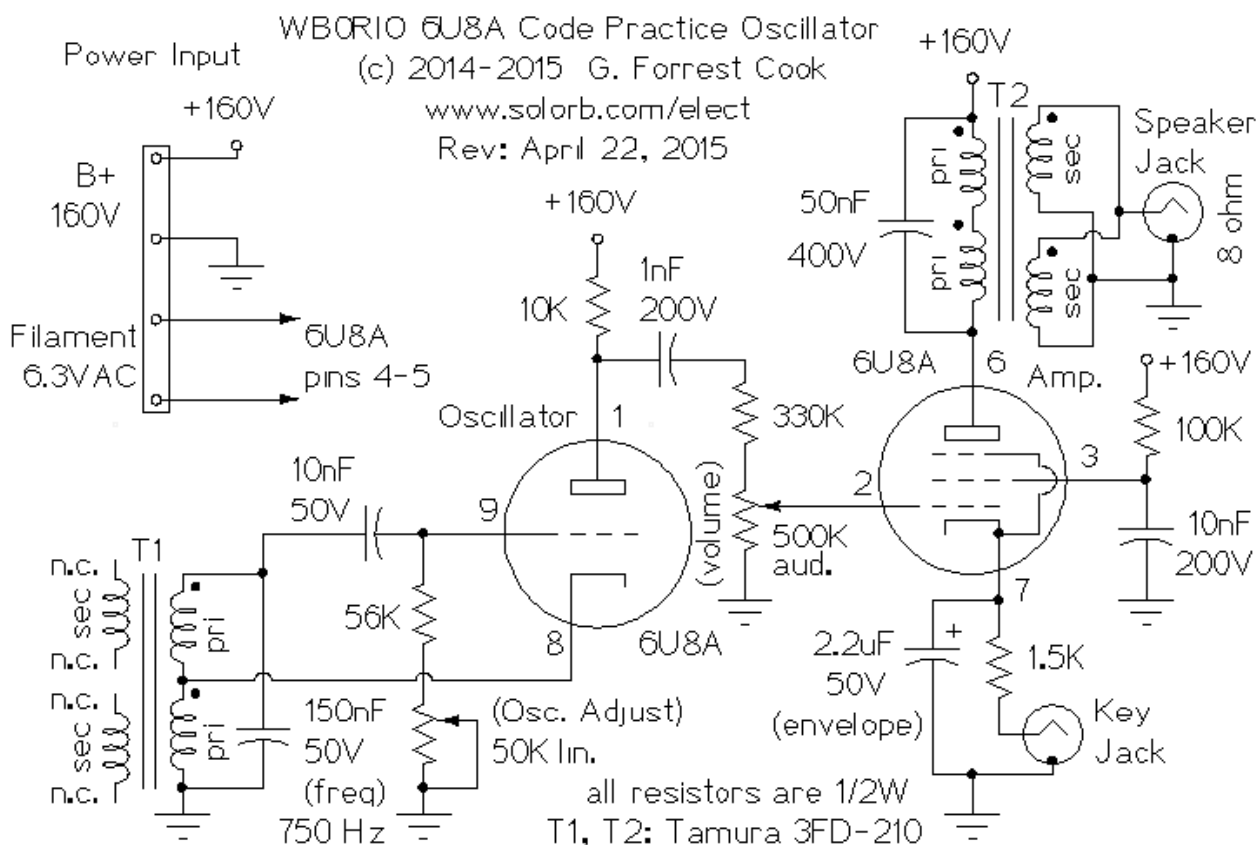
WB0RIO 6U8A Code Practice Oscillator
(c) 2014-2015 G. Forrest Cook
www.solorb.com/elect
Rev: April 22, 2015

Power Input
+160V
B+
160V
Filament
6.3VAC
6U8A
pins 4-5

+160V
10K
1nF
200V
330K
(volume)
500K
aud.
Oscillator
1
9
8
6U8A
10nF
50V
56K
T1
n.c.
sec
n.c.
n.c.
sec
n.c.
pri
pri
150nF
50V
(freq)
750 Hz
(Osc. Adjust)
50K lin.

+160V
T2
pri
pri
sec
sec
50nF
400V
Speaker
Jack
8 ohm
6U8A
6
Amp.
+160V
100K
3
2
10nF
200V
7
2.2uF
50V
(envelope)
+
1.5K
Key
Jack

all resistors are 1/2W
T1, T2: Tamura 3FD-210